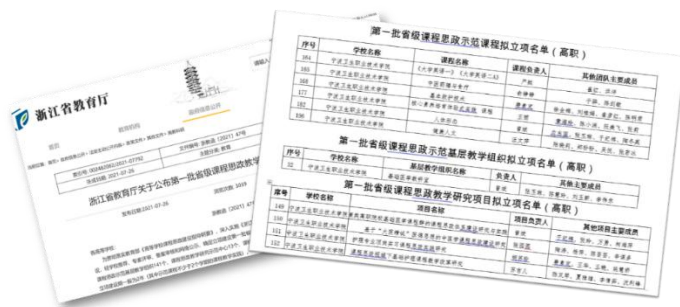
浙江省教育厅

浙江省教育厅关于公布第一批省级课程思政教学

第一批省级课程思政示范课程拟立项名单（高职）

| 序号 | 学校名称 | 课程名称 | 课程负责人 | 其他团队主要成员 |
|---|---|---|---|---|
| 164 | 宁波卫生职业技术学院 | 《大学英语一》《大学英语二》 | 严晓 | |
| 165 | 宁波卫生职业技术学院 | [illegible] | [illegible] | 于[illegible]、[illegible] |
| 166 | 宁波卫生职业技术学院 | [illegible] | 曹惠君 | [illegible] |
| 167 | 宁波卫生职业技术学院 | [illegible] | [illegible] | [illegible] |
| 168 | 宁波卫生职业技术学院 | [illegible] | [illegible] | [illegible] |
| 169 | 宁波卫生职业技术学院 | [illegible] | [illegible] | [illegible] |

第一批省级课程思政示范基层教学组织拟立项名单（高职）

| 序号 | 学校名称 | 基层教学组织名称 | 负责人 | 其他主要成员 |
|---|---|---|---|---|
| 32 | 宁波卫生职业技术学院 | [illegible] | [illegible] | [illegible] |

第一批省级课程思政教学研究项目拟立项名单（高职）

| 序号 | 学校名称 | 项目名称 | 项目负责人 | 其他项目主要成员 |
|---|---|---|---|---|
| 149 | 宁波卫生职业技术学院 | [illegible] | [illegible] | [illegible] |
| 150 | 宁波卫生职业技术学院 | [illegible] | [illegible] | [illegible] |
| 151 | 宁波卫生职业技术学院 | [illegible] | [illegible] | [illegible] |
| 152 | 宁波卫生职业技术学院 | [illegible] | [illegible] | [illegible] |